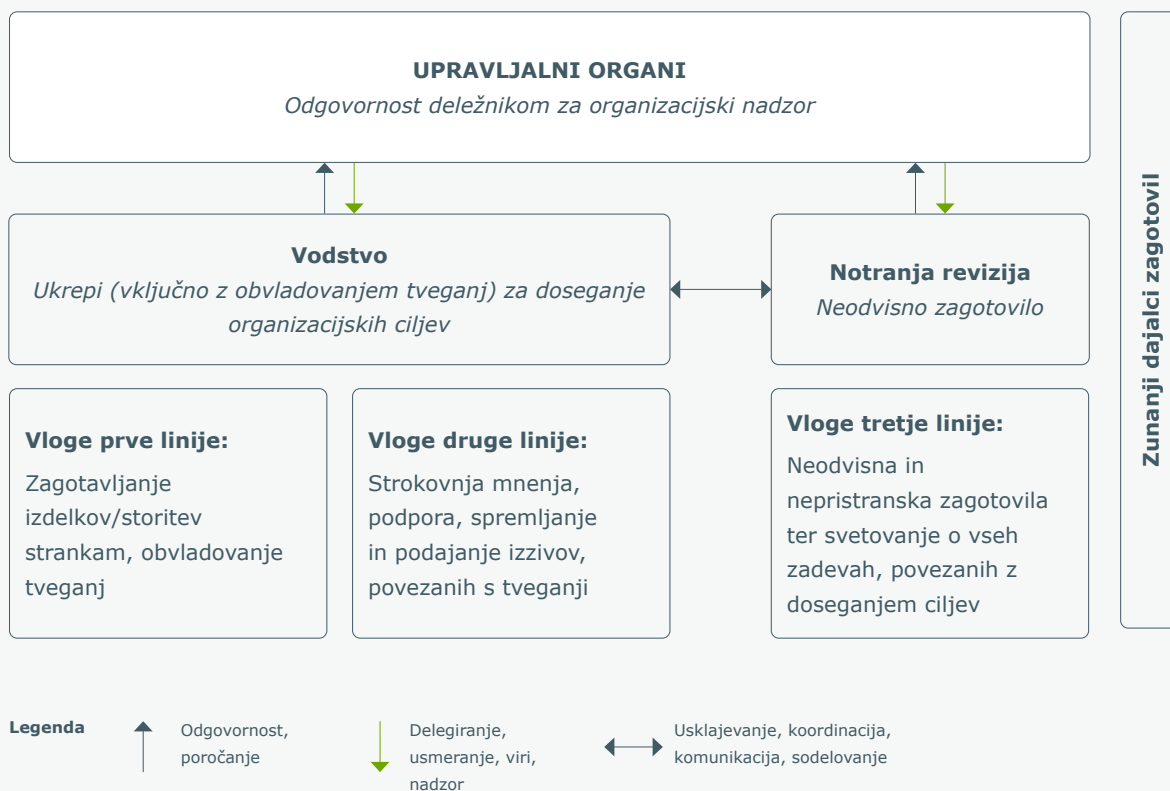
UPRAVLJALNI ORGANI
Odgovornost deležnikom za organizacijski nadzor

Vodstvo
Ukrepi (vključno z obvladovanjem tveganj) za doseganje organizacijskih ciljev

Notranja revizija
Neodvisno zagotovilo

Zunanji dajalci zagotovil

Vloge prve linije:
Zagotavljanje izdelkov/storitev strankam, obvladovanje tveganj

Vloge druge linije:
Strokovnja mnenja, podpora, spremljanje in podajanje izzivov, povezanih s tveganji

Vloge tretje linije:
Neodvisna in nepristranska zagotovila ter svetovanje o vseh zadevah, povezanih z doseganjem ciljev

Legenda
Odgovornost, poročanje
Delegiranje, usmeranje, viri, nadzor
Usklajevanje, koordinacija, komunikacija, sodelovanje